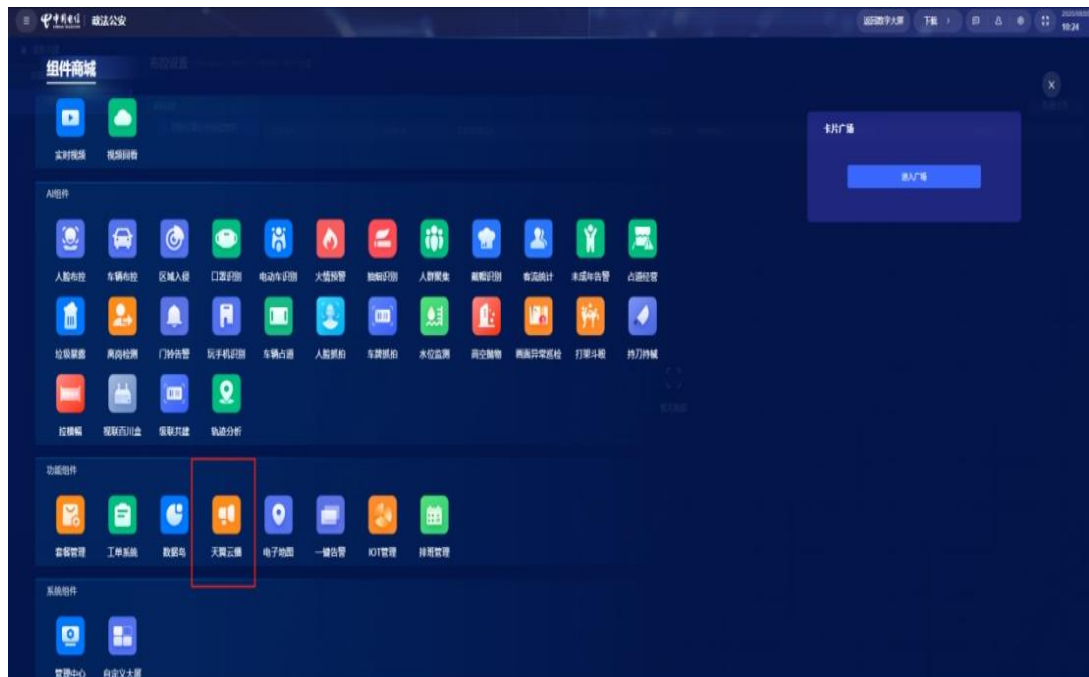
中国电信 政法公安

返回数字大屏 下载

10:24

组件商城

实时视频 视频回看

AI组件

人脸布控 车辆布控 区域入侵 口罩识别 电动车识别 火情预警 抽烟识别 人群聚集 厨帽识别 客流统计 未成年告警 占道经营

垃圾暴露 离岗检测 门铃告警 玩手机识别 车辆占道 人脸抓拍 车牌抓拍 水位监测 高空抛物 画面异常巡检 打架斗殴 持刀持械

拉横幅 视联百川盒 张联共建 轨迹分析

功能组件

套餐管理 工单系统 数据岛 天翼云播 电子地图 一键告警 IOT管理 排班管理

系统组件

管理中心 自定义大屏

卡片广场

进入广场